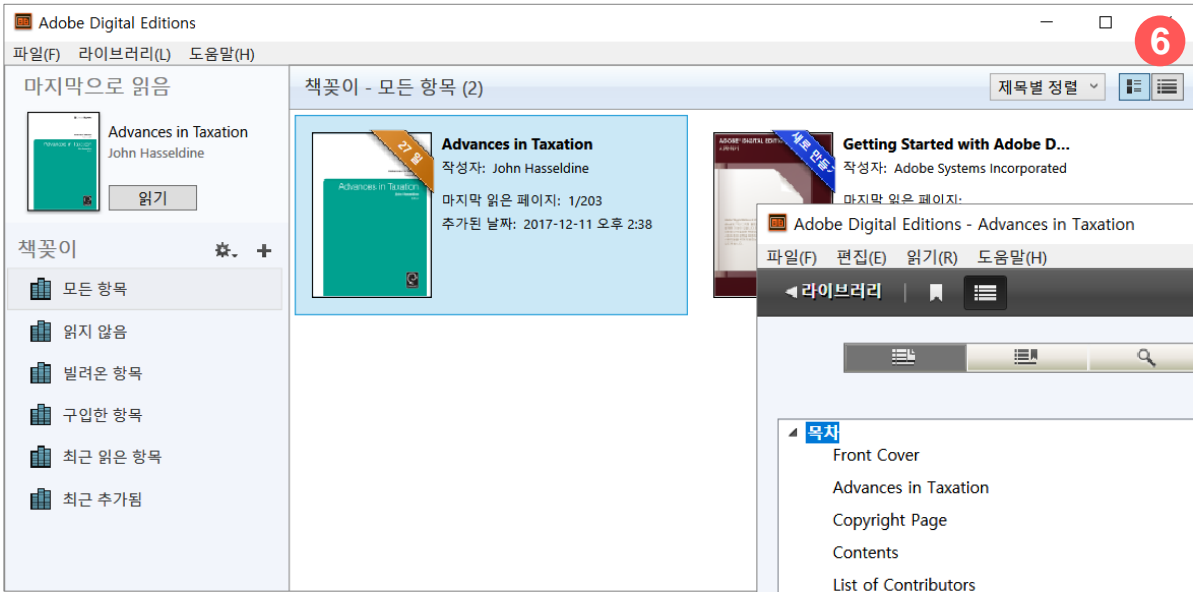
Adobe Digital Editions

파일(F) 라이브러리(L) 도움말(H)

6

마지막으로 읽음

Advances in Taxation
John Hasseldine

읽기

책꽂이

모든 항목
읽지 않음
빌려온 항목
구입한 항목
최근 읽은 항목
최근 추가됨

책꽂이 - 모든 항목 (2)

제목별 정렬

27 일

Advances in Taxation

Advances in Taxation
작성자: John Hasseldine
마지막 읽은 페이지: 1/203
추가된 날짜: 2017-12-11 오후 2:38

새로 만들

Getting Started with Adobe D...
작성자: Adobe Systems Incorporated
마지막 읽은 페이지:

Adobe Digital Editions - Advances in Taxation

파일(F) 편집(E) 읽기(R) 도움말(H)

◀라이브러리

목차
Front Cover
Advances in Taxation
Copyright Page
Contents
List of Contributors